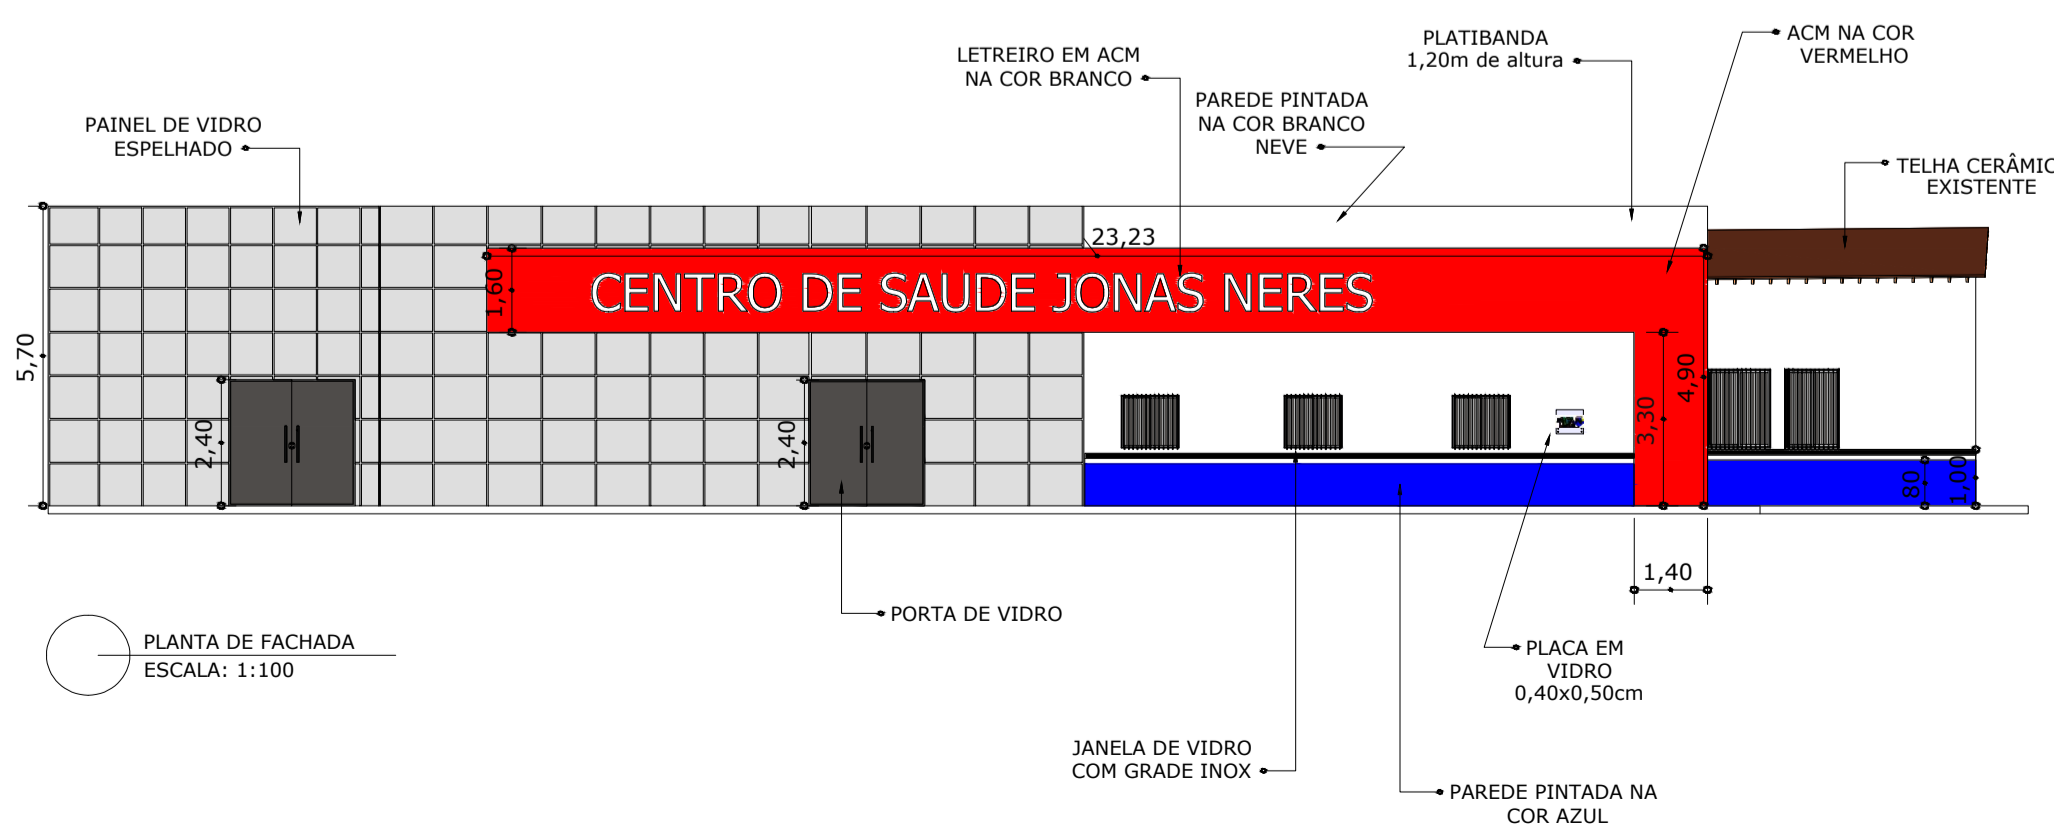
LETREIRO EM ACM
NA COR BRANCO

PLATIBANDA
1,20m de altura

ACM NA COR
VERMELHO

PAINEL DE VIDRO
ESPELHADO

PAREDE PINTADA
NA COR BRANCO
NEVE

TELHA CERÂMIC
EXISTENTE

23,23

1,60

CENTRO DE SAUDE JONAS NERES

5,70

2,40

2,40

4,90

3,30

80

1,00

1,40

PORTA DE VIDRO

PLANTA DE FACHADA
ESCALA: 1:100

PLACA EM
VIDRO
0,40x0,50cm

JANELA DE VIDRO
COM GRADE INOX

PAREDE PINTADA NA
COR AZUL